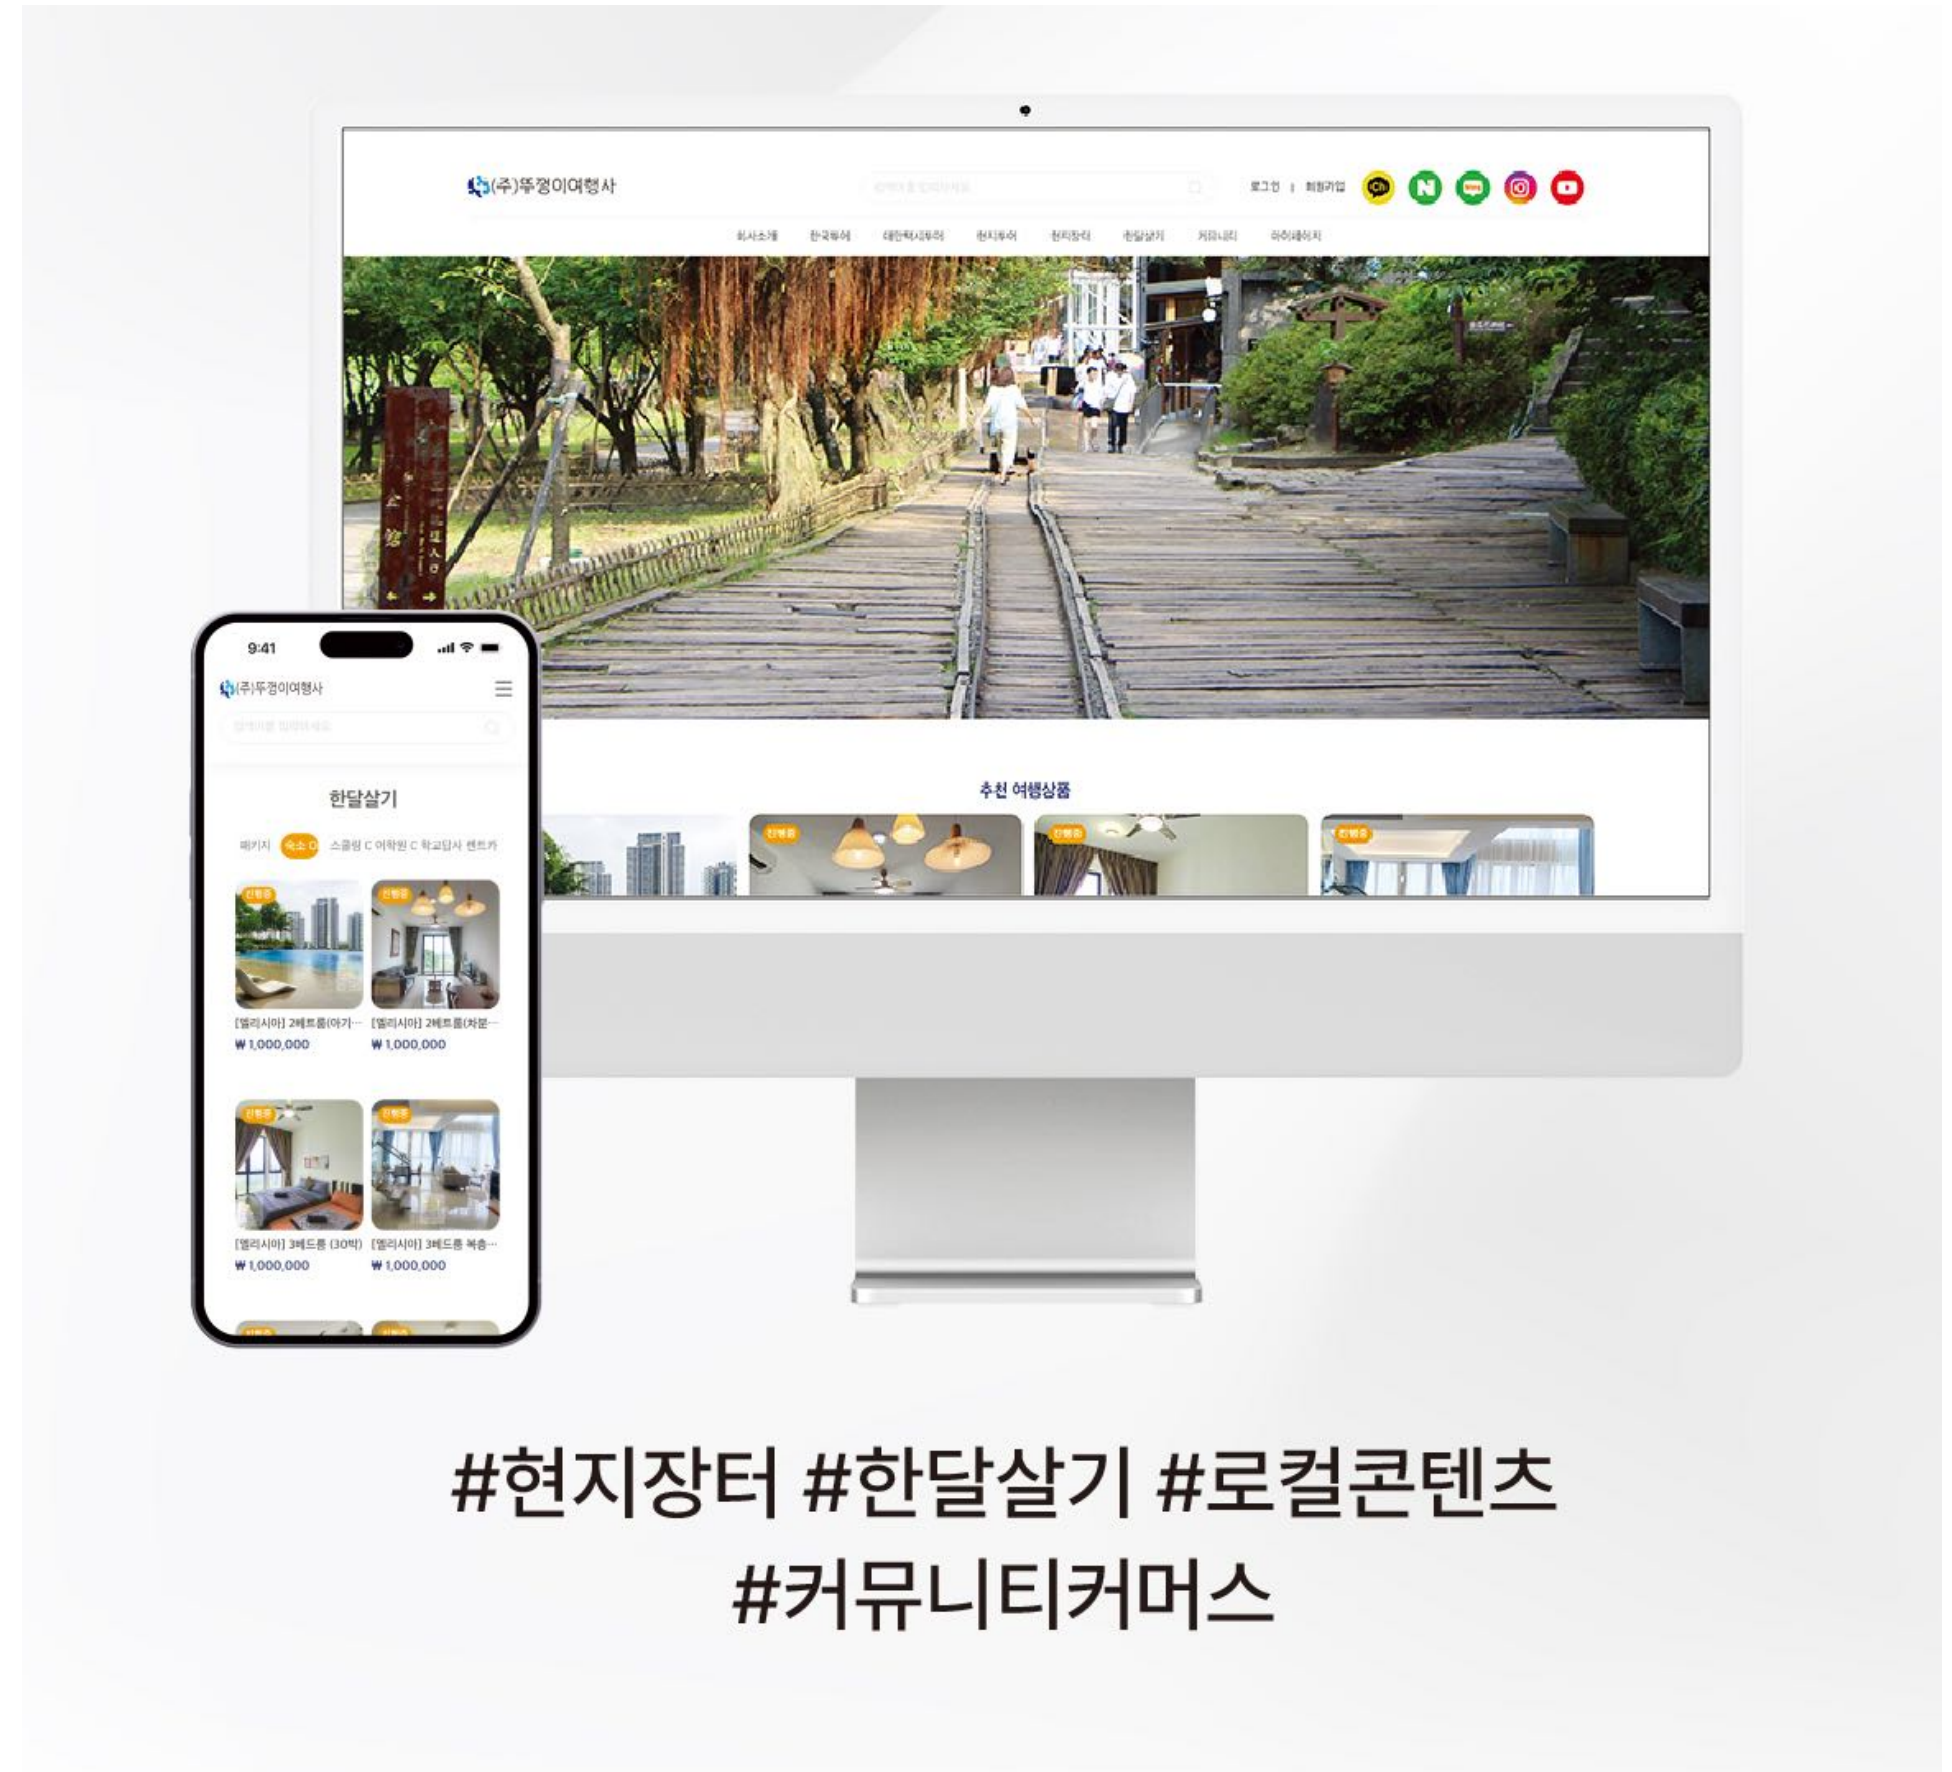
(주)뚜벙이여행사

로그인 | 회원가입

회사소개 한국투어 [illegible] 현지투어 현지장터 한달살기 커뮤니티 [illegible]

추천 여행상품

진행중 진행중 진행중

9:41

(주)뚜벙이여행사

한달살기

패키지 숙소 스쿨링 어학원 학교탐사 렌트카

진행중 진행중

[멜리시아] 2베드룸(아기… [멜리시아] 2베드룸(차분…
₩1,000,000 ₩1,000,000

진행중 진행중

[멜리시아] 3베드룸 (30박) [멜리시아] 3베드룸 복층…
₩1,000,000 ₩1,000,000

#현지장터 #한달살기 #로컬콘텐츠
#커뮤니티커머스